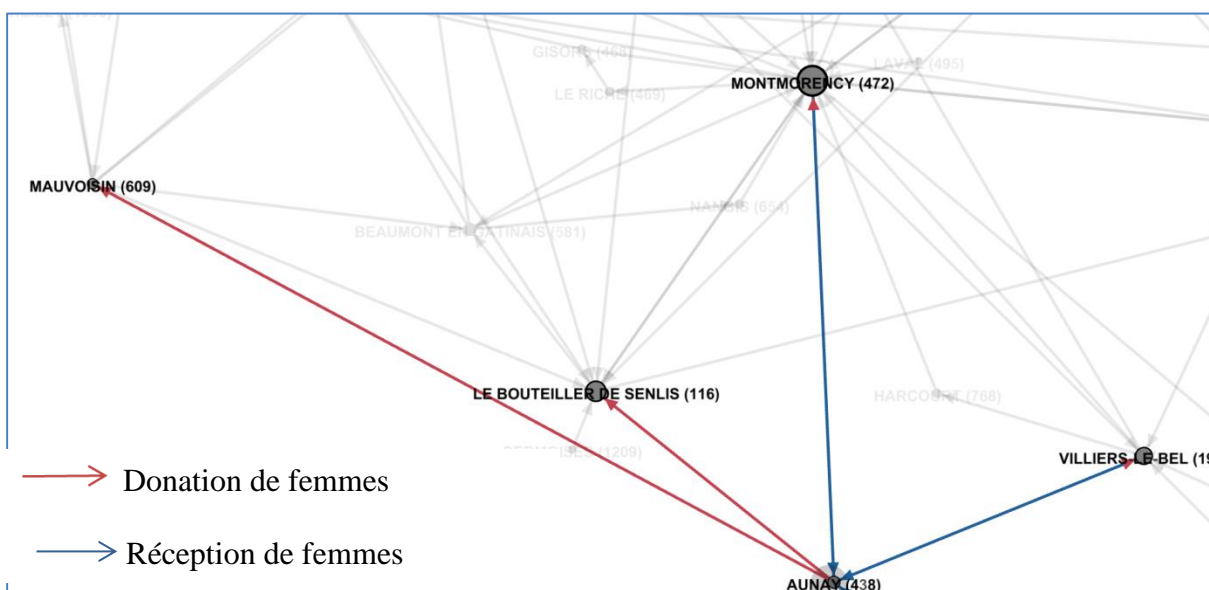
GISORS (468)
LAVAL (495)
MONTMORENCY (472)
LE RICHE (469)
MAUVOISIN (609)
NANGIS (654)
BEAUMONT EN GATINAIS (581)
LE BOUTEILLER DE SENLIS (116)
HARCOURT (768)
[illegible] (1209)
VILLIERS-LE-BEL (1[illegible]
AUNAY (438)

Donation de femmes

Réception de femmes